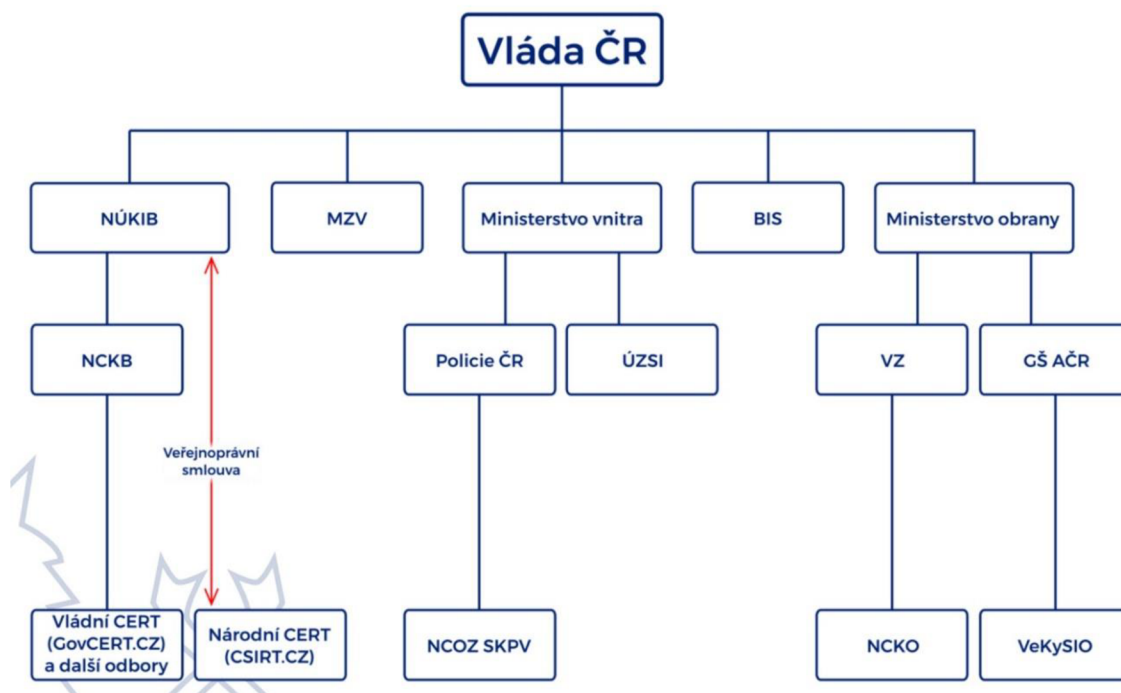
Vláda ČR

NÚKIB

MZV

Ministerstvo vnitra

BIS

Ministerstvo obrany

NCKB

Policie ČR

ÚZSI

VZ

GŠ AČR

Veřejnoprávní smlouva

Vládní CERT (GovCERT.CZ) a další odbory

Národní CERT (CSIRT.CZ)

NCOZ SKPV

NCKO

VeKySIO